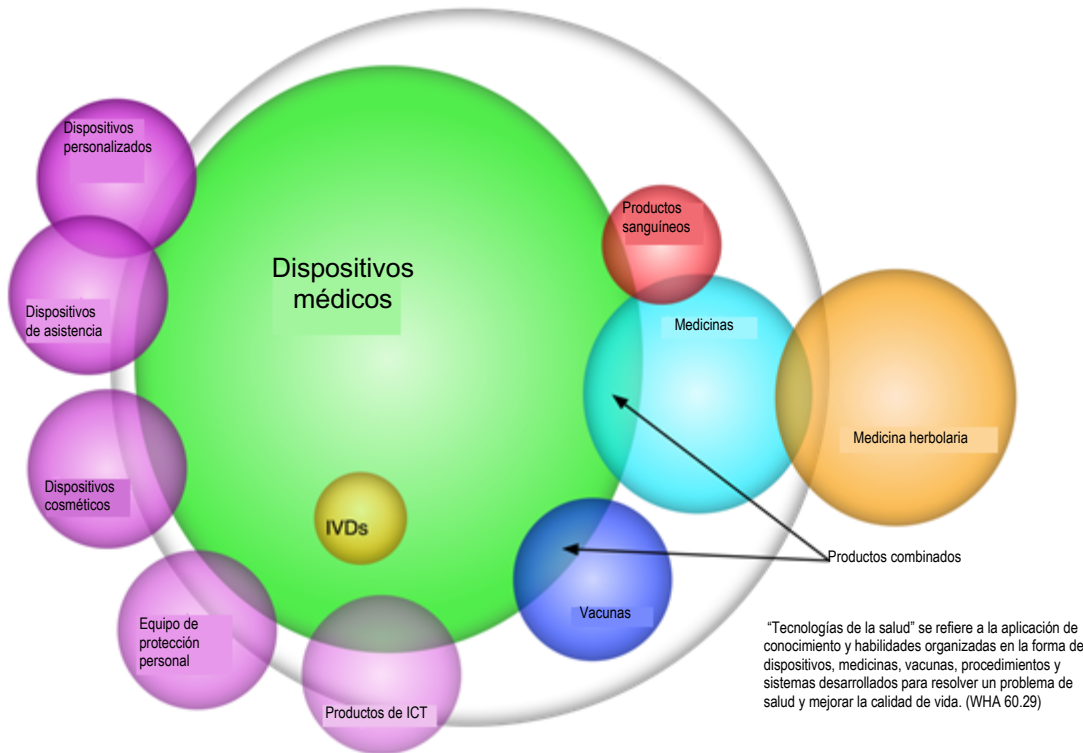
Dispositivos personalizados

Dispositivos de asistencia

Dispositivos cosméticos

Equipo de protección personal

Productos de ICT

Dispositivos médicos

IVDs

Productos sanguíneos

Medicinas

Medicina herbolaria

Vacunas

Productos combinados

"Tecnologías de la salud" se refiere a la aplicación de conocimiento y habilidades organizadas en la forma de dispositivos, medicinas, vacunas, procedimientos y sistemas desarrollados para resolver un problema de salud y mejorar la calidad de vida. (WHA 60.29)